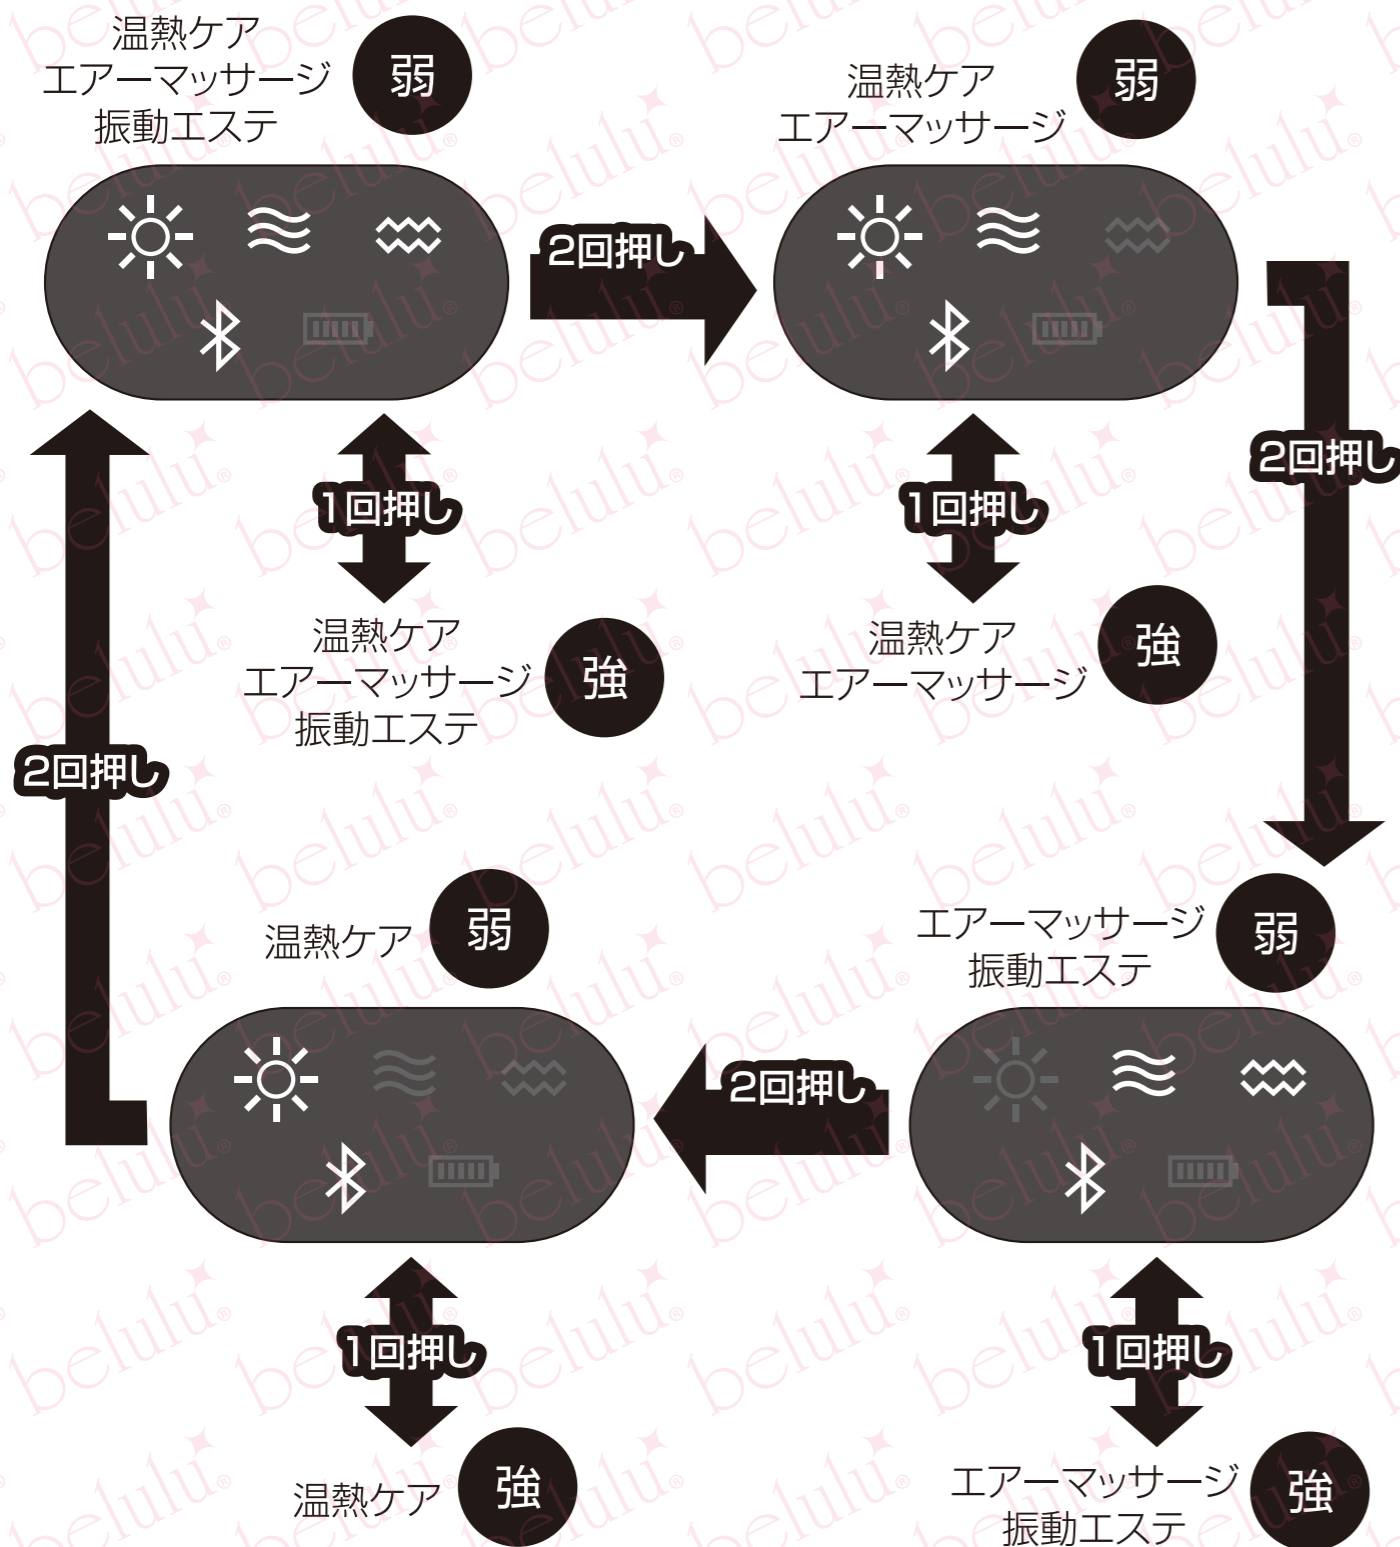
温熱ケア
エアーマッサージ
振動エステ
弱

2回押し

温熱ケア
エアーマッサージ
弱

1回押し

温熱ケア
エアーマッサージ
振動エステ
強

1回押し

温熱ケア
エアーマッサージ
強

2回押し

2回押し

温熱ケア
弱

エアーマッサージ
振動エステ
弱

2回押し

1回押し

温熱ケア
強

1回押し

エアーマッサージ
振動エステ
強

belulu